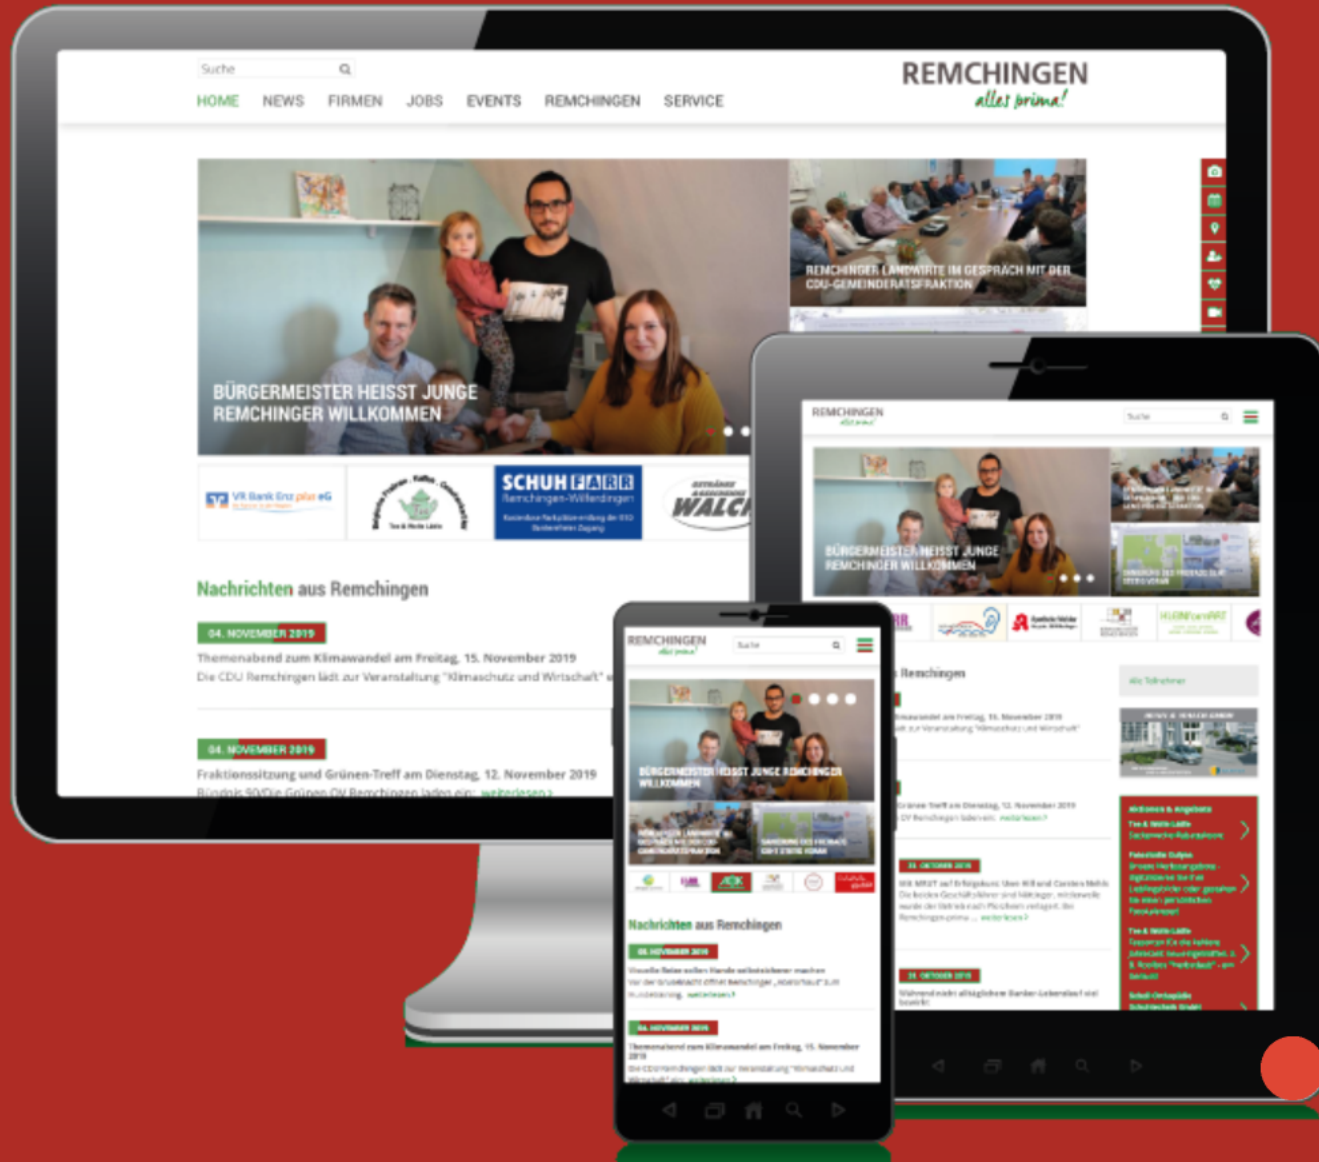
Suche

HOME NEWS FIRMEN JOBS EVENTS REMCHINGEN SERVICE

REMCHINGEN
alles prima!

REMCHINGER LANDWIRTE IM GESPRÄCH MIT DER CDU-GEMEINDERATSFRAKTION

BÜRGERMEISTER HEISST JUNGE REMCHINGER WILLKOMMEN

VR Bank Enz plus eG

SCHUH FARR
Remchingen-Wilferdingen

WALCH

Nachrichten aus Remchingen

04. NOVEMBER 2019
Themenabend zum Klimawandel am Freitag, 15. November 2019
Die CDU Remchingen lädt zur Veranstaltung "Klimaschutz und Wirtschaft" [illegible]

04. NOVEMBER 2019
Fraktionssitzung und Grünen-Treff am Dienstag, 12. November 2019
Bündnis 90/Die Grünen OV Remchingen laden ein: weiterlesen ›

REMCHINGEN
alles prima!
Suche

BÜRGERMEISTER HEISST JUNGE REMCHINGER WILLKOMMEN

Remchingen

Alle Teilnehmer

31. OKTOBER 2019

31. OKTOBER 2019

REMCHINGEN
alles prima!
Suche

BÜRGERMEISTER HEISST JUNGE REMCHINGER WILLKOMMEN

Nachrichten aus Remchingen

04. NOVEMBER 2019

04. NOVEMBER 2019
Themenabend zum Klimawandel am Freitag, 15. November 2019